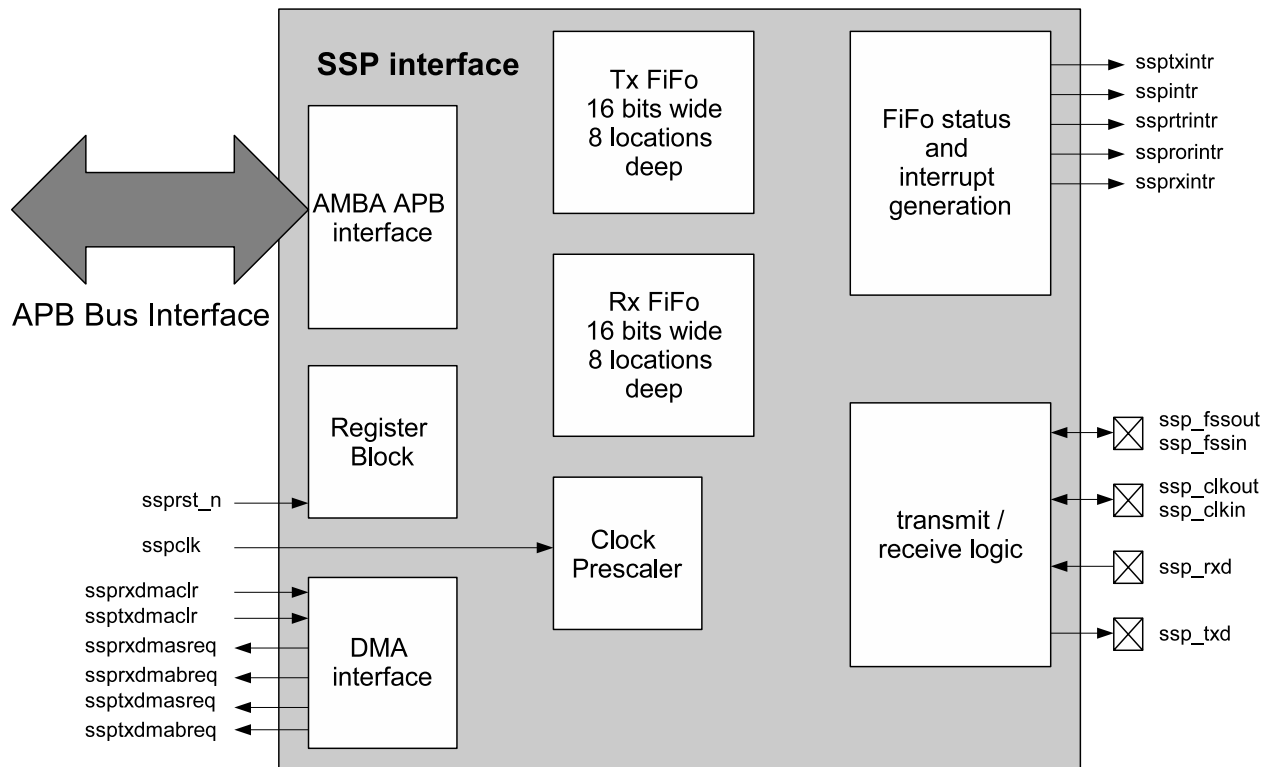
SSP interface

Tx FiFo
16 bits wide
8 locations
deep

FiFo status
and
interrupt
generation

ssptxintr
sspintr
ssprtrintr
ssprorintr
ssprxintr

AMBA APB
interface

APB Bus Interface

Rx FiFo
16 bits wide
8 locations
deep

Register
Block

ssp_fssout
ssp_fssin

ssp_clkout
ssp_clkin

ssp_rxd

ssp_txd

transmit /
receive logic

ssprst_n

sspclk

Clock
Prescaler

ssprxdmaclr
ssptxdmaclr
ssprxdmasreq
ssprxdmabreq
ssptxdmasreq
ssptxdmabreq

DMA
interface